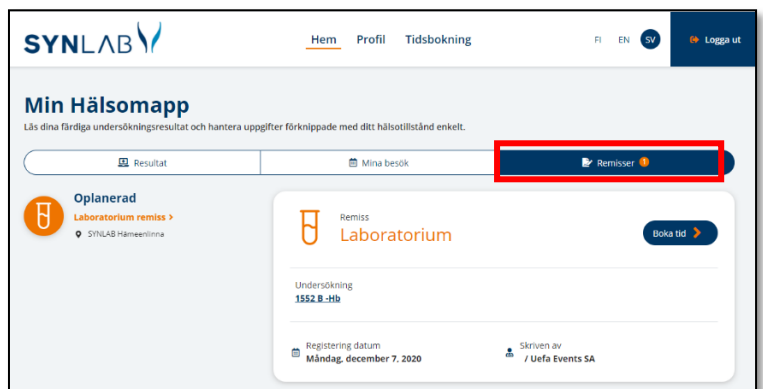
SYNLAB

Hem Profil Tidsbokning

FI EN SV

Logga ut

Min Hälsomapp

Läs dina färdiga undersökningsresultat och hantera uppgifter förknippade med ditt hälsotillstånd enkelt.

Resultat

Mina besök

Remisser 1

Oplanerad

Laboratorium remiss >

SYNLAB Hämeenlinna

Remiss

Laboratorium

Boka tid >

Undersökning

1552 B -Hb

Registering datum

Måndag, december 7, 2020

Skriven av

/ Uefa Events SA